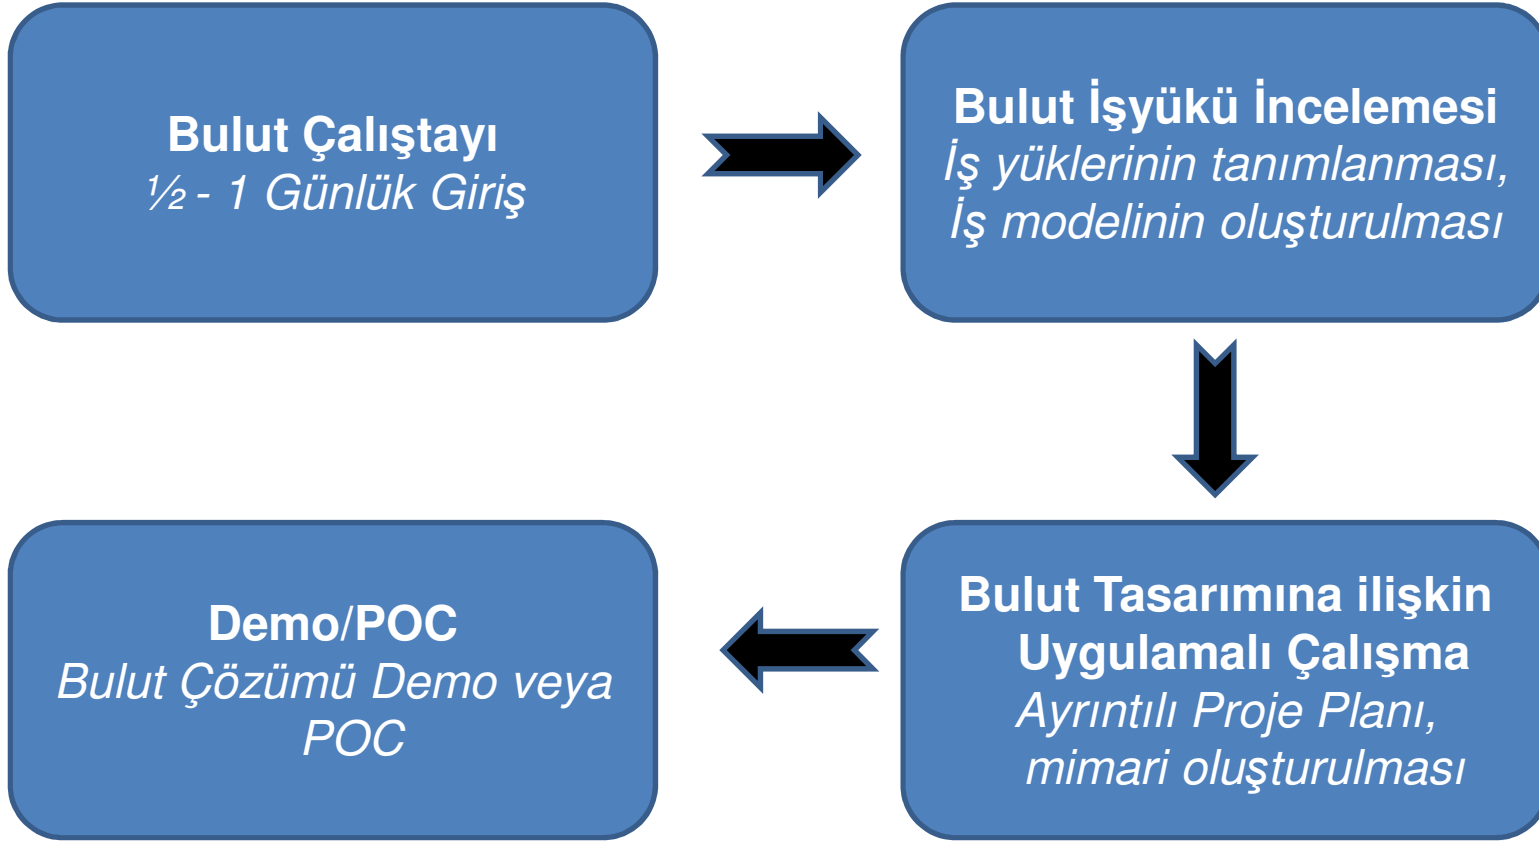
**Bulut Çalıştayı**
*½ - 1 Günlük Giriş*

**Bulut İşyükü İncelemesi**
*İş yüklerinin tanımlanması, İş modelinin oluşturulması*

**Bulut Tasarımına ilişkin Uygulamalı Çalışma**
*Ayrıntılı Proje Planı, mimari oluşturulması*

**Demo/POC**
*Bulut Çözümü Demo veya POC*